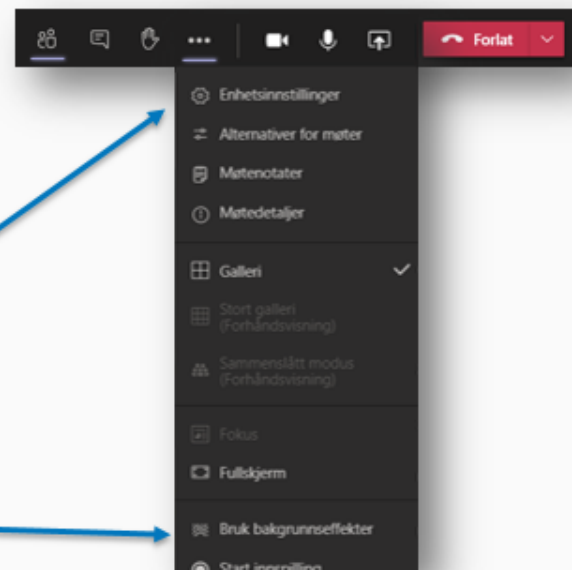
Forlat

Enhetsinnstillinger
Alternativer for møter
Møtenotater
Møtedetaljer

Galleri
Stort galleri (Forhåndsvisning)
Sammenslått modus (Forhåndsvisning)

Fokus
Fullskjerm

Bruk bakgrunnseffekter
Start innspilling